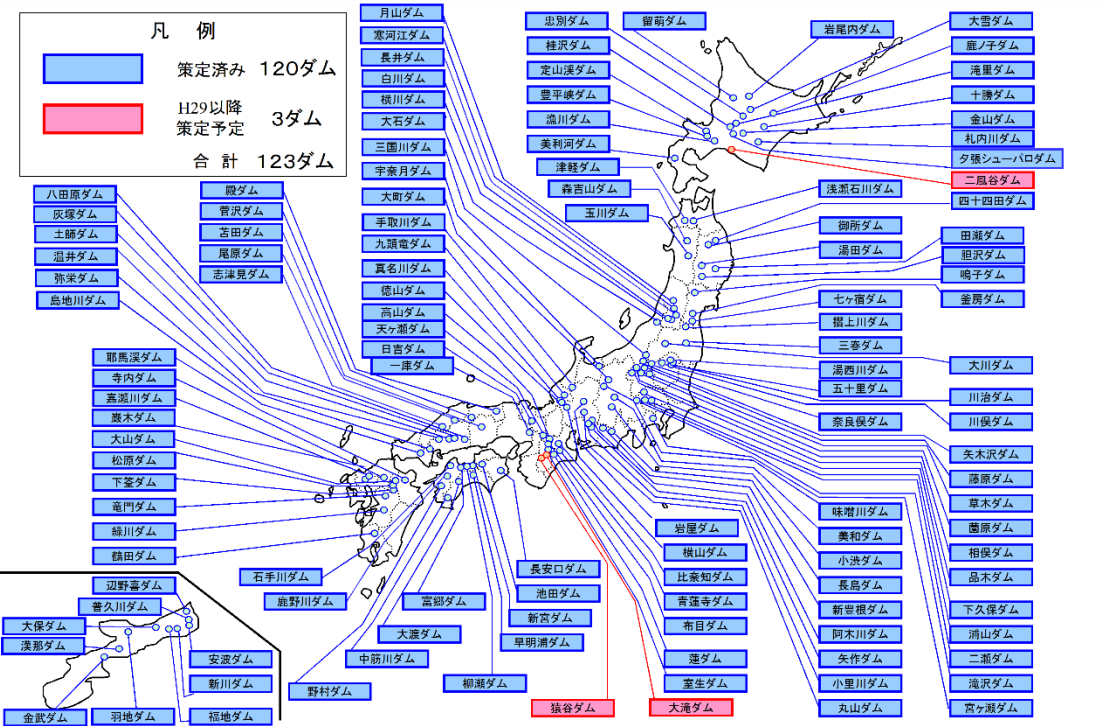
凡　例

策定済み　120ダム

H29以降策定予定　3ダム

合　計　123ダム

月山ダム
寒河江ダム
長井ダム
白川ダム
横川ダム
大石ダム
三国川ダム
宇奈月ダム
大町ダム
手取川ダム
九頭竜ダム
真名川ダム
徳山ダム
高山ダム
天ヶ瀬ダム
日吉ダム
一庫ダム

忠別ダム
留萌ダム
桂沢ダム
定山渓ダム
豊平峡ダム
漁川ダム
美利河ダム
津軽ダム
森吉山ダム
玉川ダム

岩尾内ダム
大雪ダム
鹿ノ子ダム
滝里ダム
十勝ダム
金山ダム
札内川ダム
夕張シューパロダム
二風谷ダム
四十四田ダム

浅瀬石川ダム
御所ダム
湯田ダム
田瀬ダム
胆沢ダム
鳴子ダム
釜房ダム
七ヶ宿ダム
摺上川ダム
三春ダム
大川ダム
湯西川ダム
五十里ダム
川治ダム
川俣ダム
奈良俣ダム
矢木沢ダム
藤原ダム
草木ダム
薗原ダム
相俣ダム
品木ダム
下久保ダム
浦山ダム
二瀬ダム
滝沢ダム
宮ヶ瀬ダム

八田原ダム
灰塚ダム
土師ダム
温井ダム
弥栄ダム
島地川ダム

殿ダム
菅沢ダム
苫田ダム
尾原ダム
志津見ダム

耶馬渓ダム
寺内ダム
嘉瀬川ダム
厳木ダム
大山ダム
松原ダム
下筌ダム
竜門ダム
緑川ダム
鶴田ダム

石手川ダム
鹿野川ダム
富郷ダム
大渡ダム
中筋川ダム
野村ダム
柳瀬ダム
長安口ダム
池田ダム
新宮ダム
早明浦ダム

岩屋ダム
横山ダム
比奈知ダム
青蓮寺ダム
布目ダム
蓮ダム
室生ダム
味噌川ダム
美和ダム
小渋ダム
長島ダム
新豊根ダム
阿木川ダム
矢作ダム
小里川ダム
丸山ダム

猿谷ダム
大滝ダム

辺野喜ダム
普久川ダム
大保ダム
漢那ダム
安波ダム
新川ダム
金武ダム
羽地ダム
福地ダム